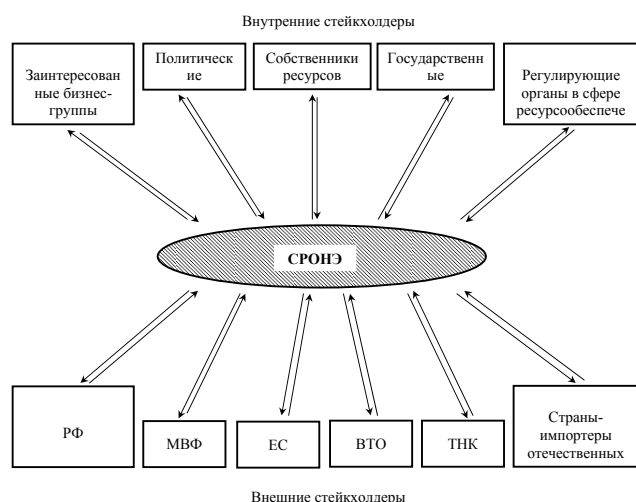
Внутренние стейкхолдеры

Заинтересован ные бизнес-группы

Политическ ие

Собственники ресурсов

Государственн ые

Регулирующие органы в сфере ресурсообеспече

СРОНЭ

РФ

МВФ

ЕС

ВТО

ТНК

Страны-импортеры отечественных

Внешние стейкхолдеры